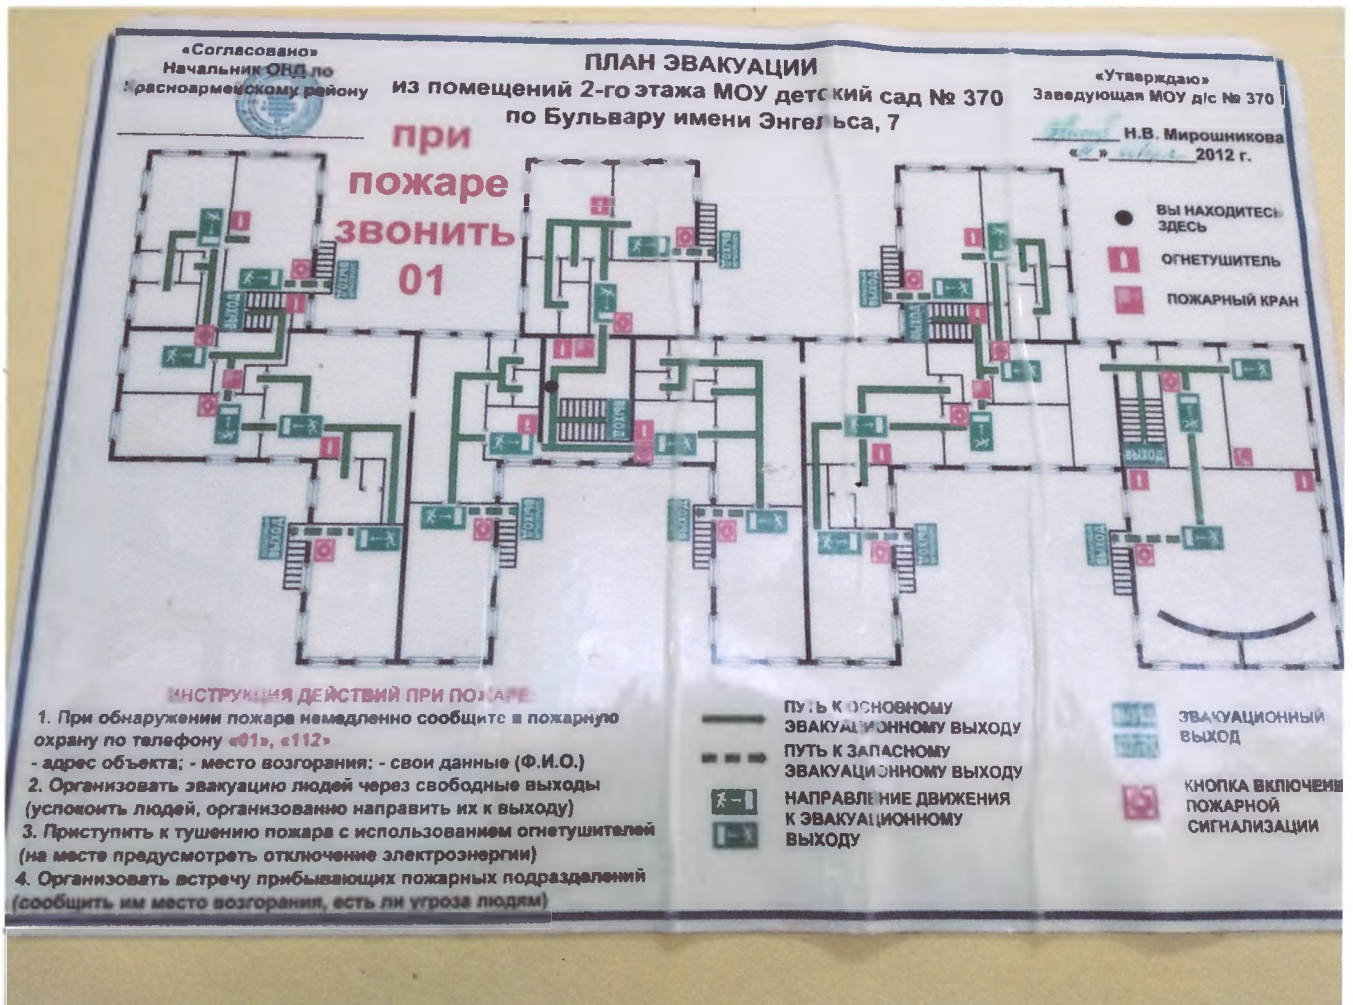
«Согласовано»
Начальник ОНД по
Красноармейскому району

ПЛАН ЭВАКУАЦИИ
из помещений 2-го этажа МОУ детский сад № 370
по Бульвару имени Энгельса, 7

«Утверждаю»
Заведующая МОУ д/с № 370
Н.В. Мирошникова
«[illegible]» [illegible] 2012 г.

при
пожаре
звонить
01

ВЫ НАХОДИТЕСЬ ЗДЕСЬ
ОГНЕТУШИТЕЛЬ
ПОЖАРНЫЙ КРАН

ВЫХОД
ВЫХОД
ВЫХОД
ВЫХОД
ВЫХОД
ВЫХОД
ВЫХОД
ВЫХОД
ВЫХОД
ВЫХОД

ИНСТРУКЦИЯ ДЕЙСТВИЙ ПРИ ПОЖАРЕ
1. При обнаружении пожара немедленно сообщите в пожарную охрану по телефону «01», «112»
- адрес объекта; - место возгорания; - свои данные (Ф.И.О.)
2. Организовать эвакуацию людей через свободные выходы (успокоить людей, организованно направить их к выходу)
3. Приступить к тушению пожара с использованием огнетушителей (на месте предусмотреть отключение электроэнергии)
4. Организовать встречу прибывающих пожарных подразделений (сообщить им место возгорания, есть ли угроза людям)

ПУТЬ К ОСНОВНОМУ ЭВАКУАЦИОННОМУ ВЫХОДУ
ПУТЬ К ЗАПАСНОМУ ЭВАКУАЦИОННОМУ ВЫХОДУ
НАПРАВЛЕНИЕ ДВИЖЕНИЯ К ЭВАКУАЦИОННОМУ ВЫХОДУ
ЭВАКУАЦИОННЫЙ ВЫХОД
КНОПКА ВКЛЮЧЕНИ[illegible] ПОЖАРНОЙ СИГНАЛИЗАЦИИ